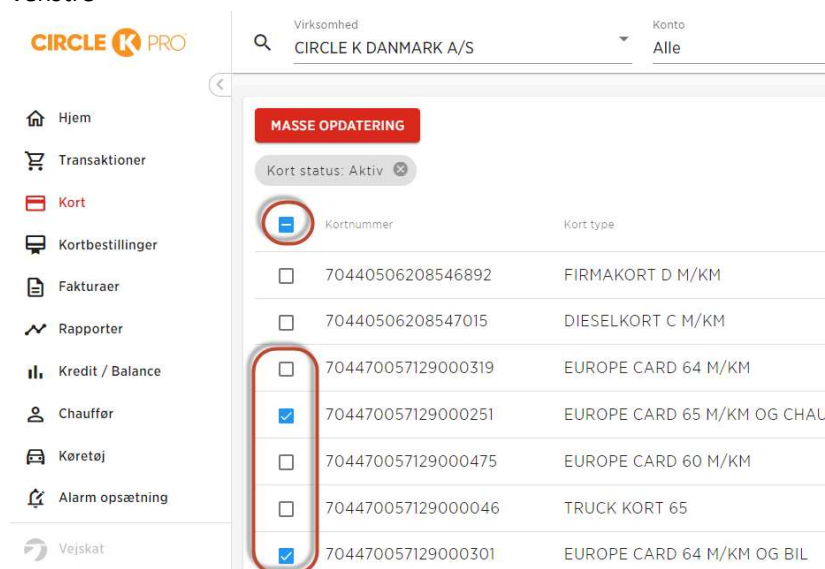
venstre

CIRCLE K PRO

Hjem
Transaktioner
Kort
Kortbestillinger
Fakturaer
Rapporter
Kredit / Balance
Chauffør
Køretøj
Alarm opsætning
Vejskat

Virksomhed
CIRCLE K DANMARK A/S

Konto
Alle

MASSE OPDATERING

Kort status: Aktiv

| Kortnummer | Kort type |
|---|---|
| 70440506208546892 | FIRMAKORT D M/KM |
| 70440506208547015 | DIESELKORT C M/KM |
| 704470057129000319 | EUROPE CARD 64 M/KM |
| 704470057129000251 | EUROPE CARD 65 M/KM OG CHAU |
| 704470057129000475 | EUROPE CARD 60 M/KM |
| 704470057129000046 | TRUCK KORT 65 |
| 704470057129000301 | EUROPE CARD 64 M/KM OG BIL |